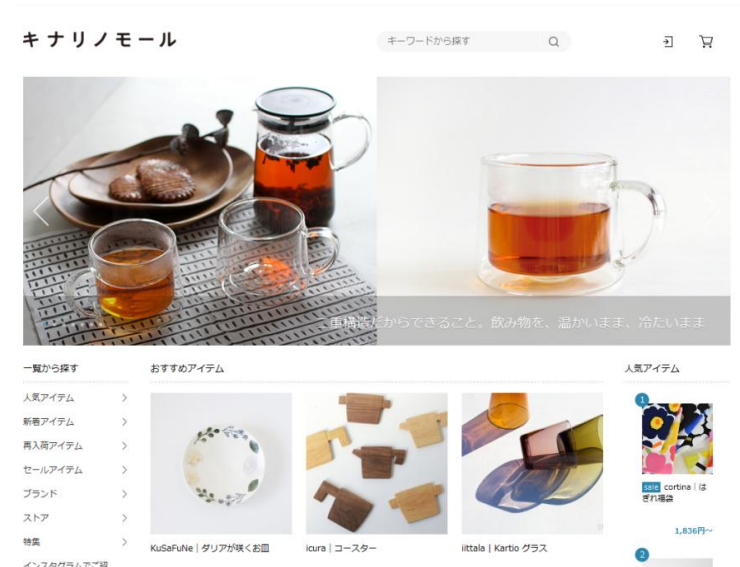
キナリノモール

キーワードから探す

重構造だからできること。飲み物を、温かいまま、冷たいまま

一覧から探す

人気アイテム

新着アイテム

再入荷アイテム

セールアイテム

ブランド

ストア

特集

インスタグラムでご紹

おすすめアイテム

KuSaFuNe | ダリアが咲くお皿

icura | コースター

iittala | Kartio グラス

人気アイテム

1

sale cortina | はぎれ福袋

1,836円~

2